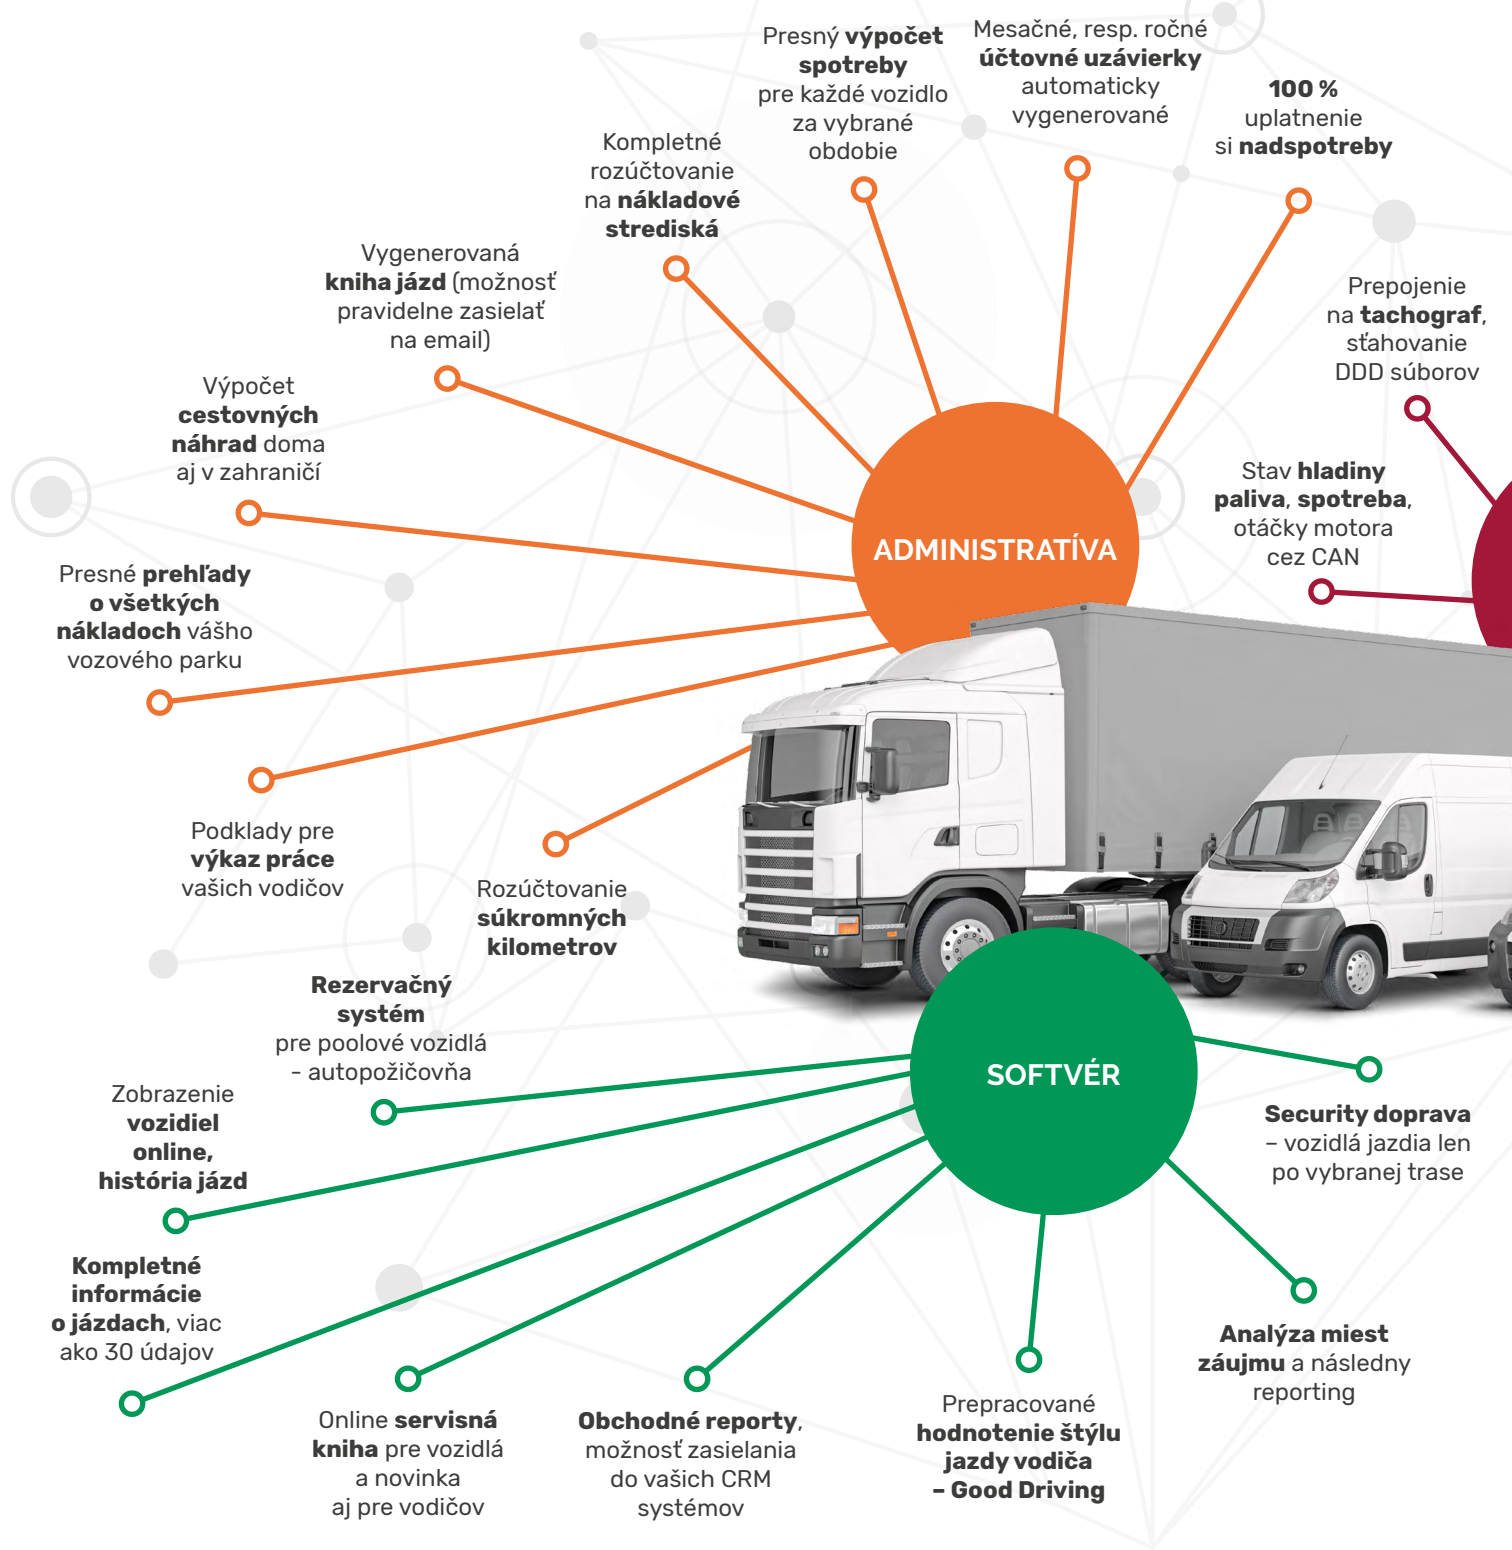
Presný **výpočet spotreby** pre každé vozidlo za vybrané obdobie

Mesačné, resp. ročné **účtovné uzávierky** automaticky vygenerované

**100 %** uplatnenie si **nadspotreby**

Kompletné rozúčtovanie na **nákladové strediská**

Vygenerovaná **kniha jázd** (možnosť pravidelne zasielať na email)

Prepojenie na **tachograf**, sťahovanie DDD súborov

Výpočet **cestovných náhrad** doma aj v zahraničí

Stav **hladiny paliva**, **spotreba**, otáčky motora cez CAN

ADMINISTRATÍVA

Presné **prehľady o všetkých nákladoch** vášho vozového parku

Podklady pre **výkaz práce** vašich vodičov

Rozúčtovanie **súkromných kilometrov**

**Rezervačný systém** pre poolové vozidlá - autopožičovňa

SOFTVÉR

Zobrazenie **vozidiel online, história jázd**

**Security doprava** – vozidlá jazdia len po vybranej trase

**Kompletné informácie o jázdach**, viac ako 30 údajov

**Analýza miest záujmu** a následny reporting

Online **servisná kniha** pre vozidlá a novinka aj pre vodičov

**Obchodné reporty**, možnosť zasielania do vašich CRM systémov

Prepracované **hodnotenie štýlu jazdy vodiča – Good Driving**